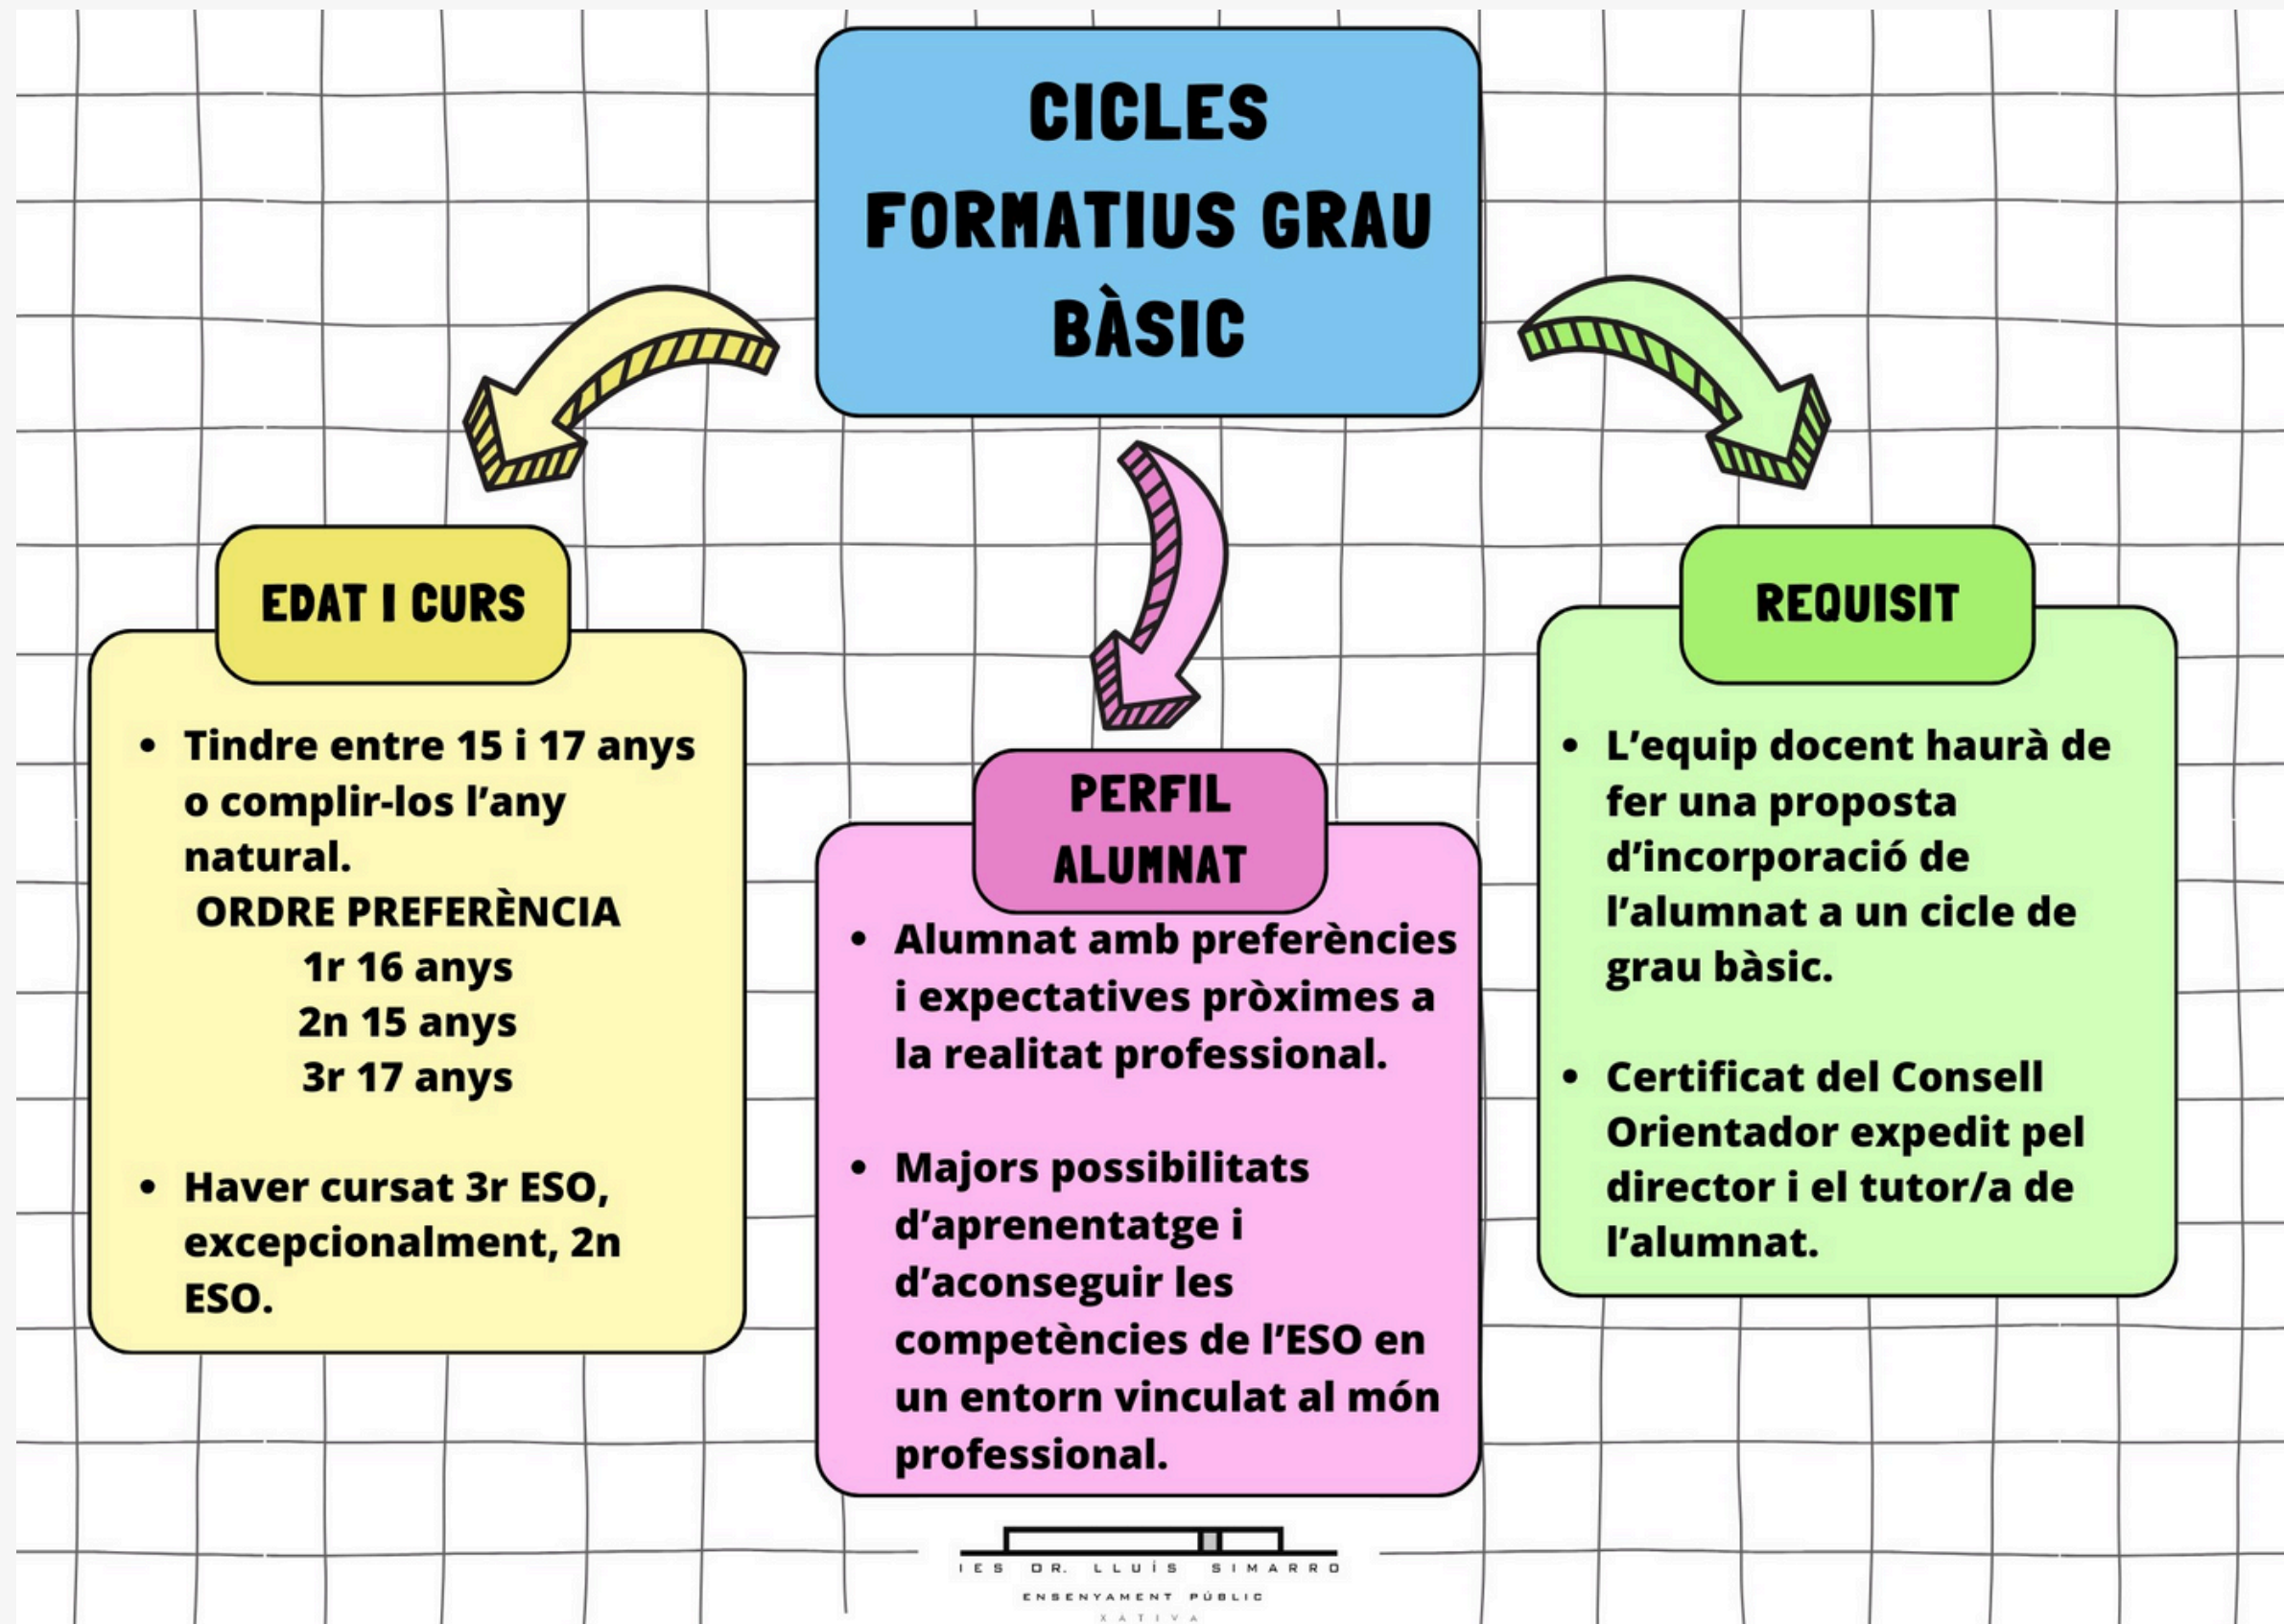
CICLES FORMATIUS GRAU BÀSIC

EDAT I CURS

- Tindre entre 15 i 17 anys o complir-los l'any natural.
ORDRE PREFERÈNCIA
1r 16 anys
2n 15 anys
3r 17 anys

- Haver cursat 3r ESO, excepcionalment, 2n ESO.

PERFIL ALUMNAT

- Alumnat amb preferències i expectatives pròximes a la realitat professional.

- Majors possibilitats d'aprenentatge i d'aconseguir les competències de l'ESO en un entorn vinculat al món professional.

REQUISIT

- L'equip docent haurà de fer una proposta d'incorporació de l'alumnat a un cicle de grau bàsic.

- Certificat del Consell Orientador expedit pel director i el tutor/a de l'alumnat.

IES DR. LLUÍS SIMARRO
ENSENYAMENT PÚBLIC
XÀTIVA